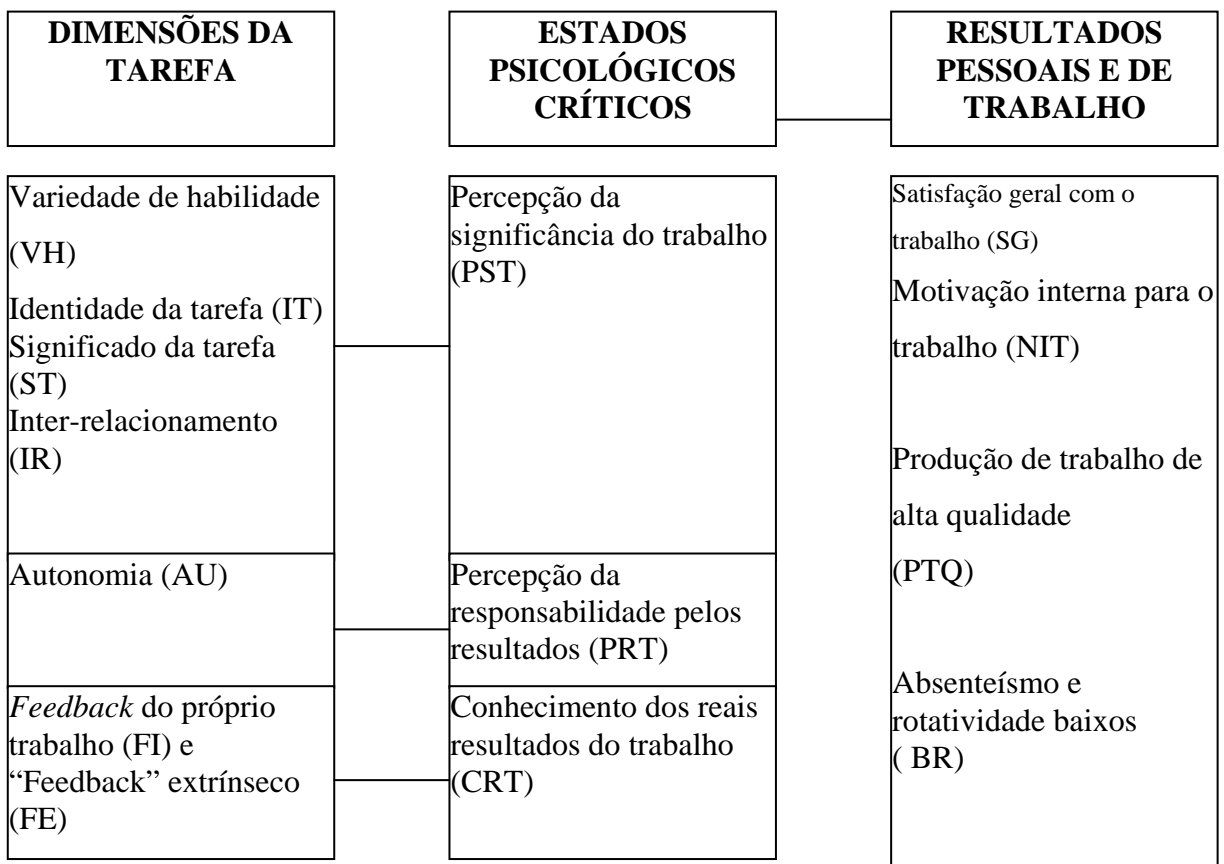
DIMENSÕES DA TAREFA

ESTADOS PSICOLÓGICOS CRÍTICOS

RESULTADOS PESSOAIS E DE TRABALHO

Variedade de habilidade (VH)
Identidade da tarefa (IT)
Significado da tarefa (ST)
Inter-relacionamento (IR)

Autonomia (AU)

*Feedback* do próprio trabalho (FI) e “Feedback” extrínseco (FE)

Percepção da significância do trabalho (PST)

Percepção da responsabilidade pelos resultados (PRT)

Conhecimento dos reais resultados do trabalho (CRT)

Satisfação geral com o trabalho (SG)
Motivação interna para o trabalho (NIT)

Produção de trabalho de alta qualidade (PTQ)

Absenteísmo e rotatividade baixos ( BR)